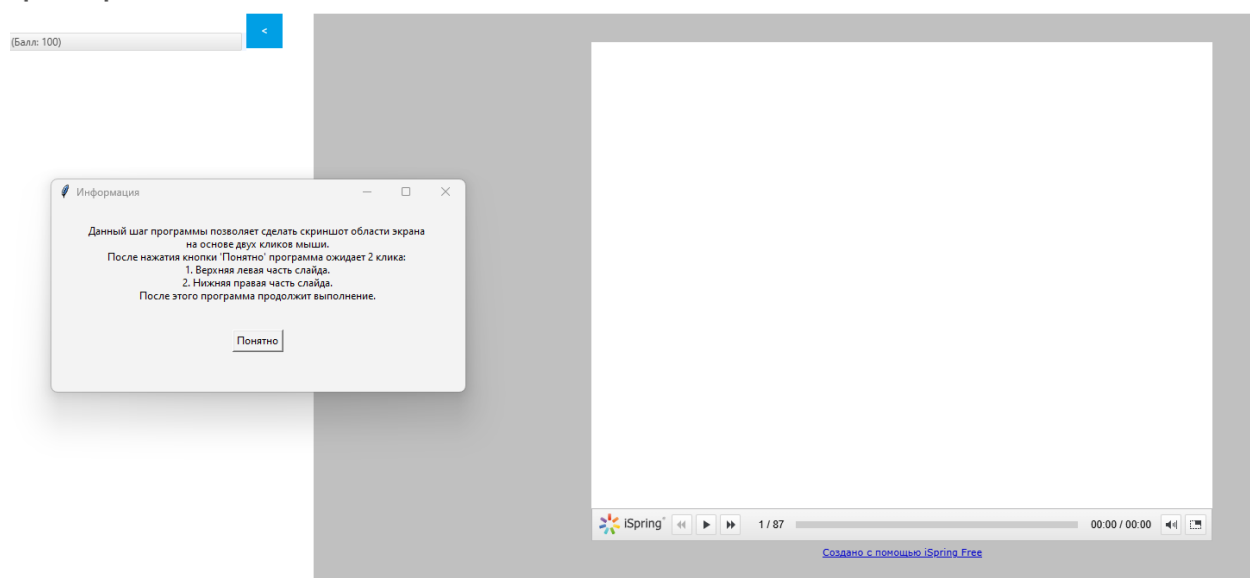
(Балл: 100)

<

Информация

Данный шаг программы позволяет сделать скриншот области экрана на основе двух кликов мыши.
После нажатия кнопки 'Понятно' программа ожидает 2 клика:
1. Верхняя левая часть слайда.
2. Нижняя правая часть слайда.
После этого программа продолжит выполнение.

Понятно

iSpring

1 / 87

00:00 / 00:00

Создано с помощью iSpring Free